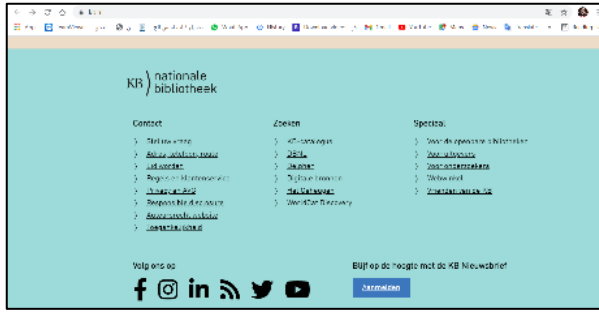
KB nationale bibliotheek

Contact
Stel uw vraag
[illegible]
Lid worden
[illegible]
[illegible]
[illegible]
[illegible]
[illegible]

Zoeken
KB-catalogus
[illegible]
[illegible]
Digitale bronnen
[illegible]
WorldCat Discovery

Speciaal
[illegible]
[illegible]
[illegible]
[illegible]
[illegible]

Volg ons op

Blijf op de hoogte met de KB Nieuwsbrief
Aanmelden